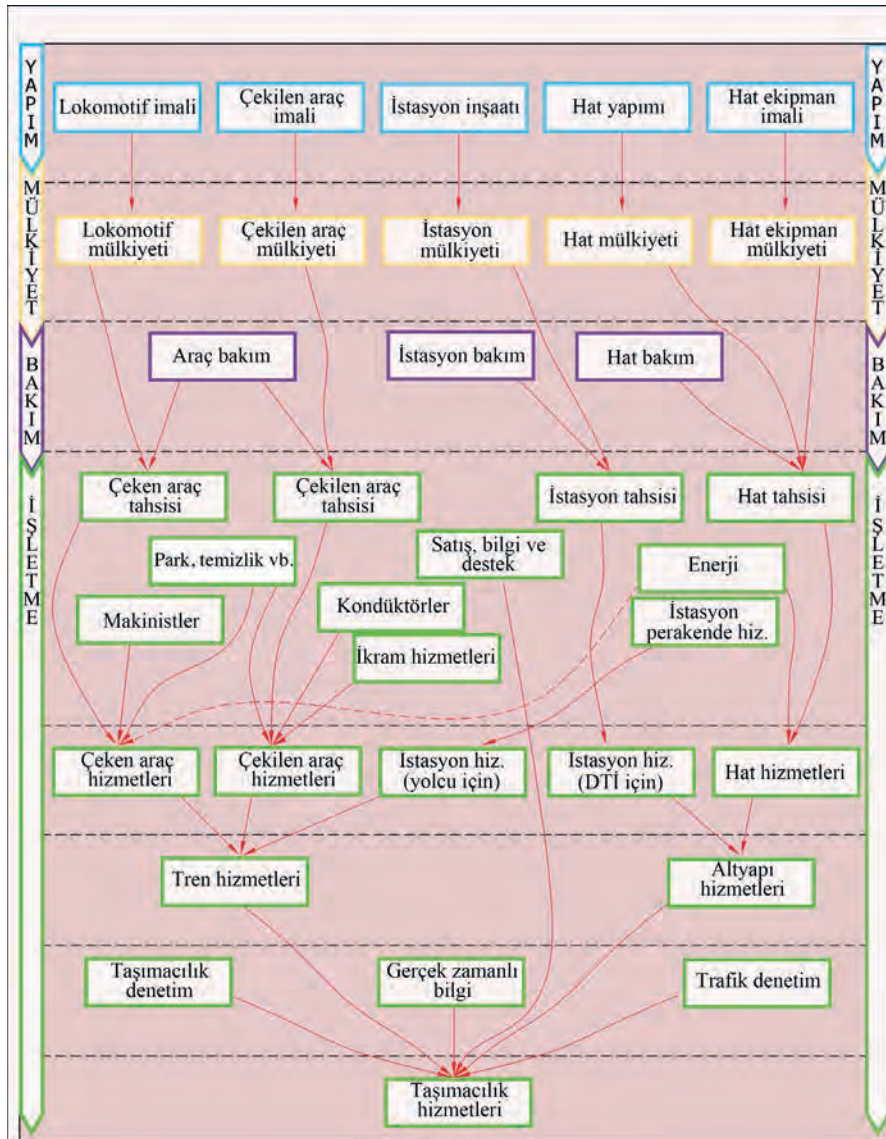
YAPIM

Lokomotif imali

Çekilen araç imali

İstasyon inşaatı

Hat yapımı

Hat ekipman imali

YAPIM

MÜLKİYET

Lokomotif mülkiyeti

Çekilen araç mülkiyeti

İstasyon mülkiyeti

Hat mülkiyeti

Hat ekipman mülkiyeti

MÜLKİYET

BAKIM

Araç bakım

İstasyon bakım

Hat bakım

BAKIM

İŞLETME

Çeken araç tahsisi

Çekilen araç tahsisi

İstasyon tahsisi

Hat tahsisi

İŞLETME

Park, temizlik vb.

Satış, bilgi ve destek

Enerji

Makinistler

Kondüktörler

İstasyon perakende hiz.

İkram hizmetleri

Çeken araç hizmetleri

Çekilen araç hizmetleri

İstasyon hiz. (yolcu için)

İstasyon hiz. (DTİ için)

Hat hizmetleri

Tren hizmetleri

Altyapı hizmetleri

Taşımacılık denetim

Gerçek zamanlı bilgi

Trafik denetim

Taşımacılık hizmetleri